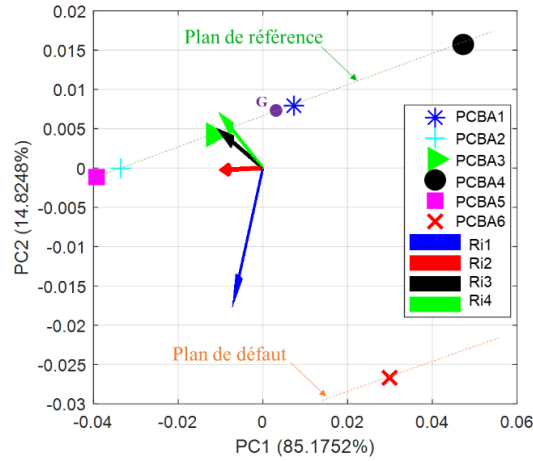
Plan de référence

G

PCBA1
PCBA2
PCBA3
PCBA4
PCBA5
PCBA6
Ri1
Ri2
Ri3
Ri4

Plan de défaut

0.02
0.015
0.01
0.005
0
-0.005
-0.01
-0.015
-0.02
-0.025
-0.03

PC2 (14.8248%)

-0.04
-0.02
0
0.02
0.04
0.06

PC1 (85.1752%)